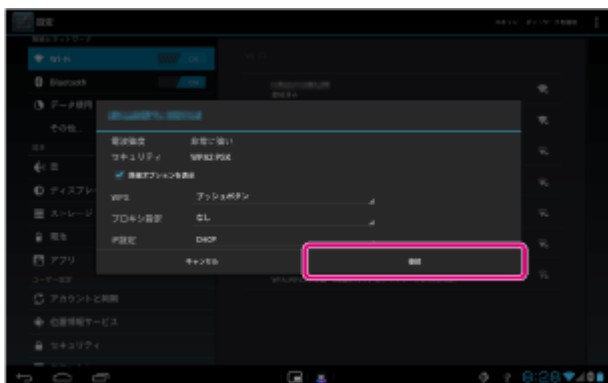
設定

Wi-Fi

Bluetooth

データ使用

その他...

音

ディスプレイ

ストレージ

電池

アプリ

アカウントと同期

位置情報サービス

セキュリティ

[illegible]

電波強度　非常に強い

セキュリティ　WPA2 PSK

詳細オプションを表示

WPS　プッシュボタン

プロキシ設定　なし

IP設定　DHCP

キャンセル

接続

8:28